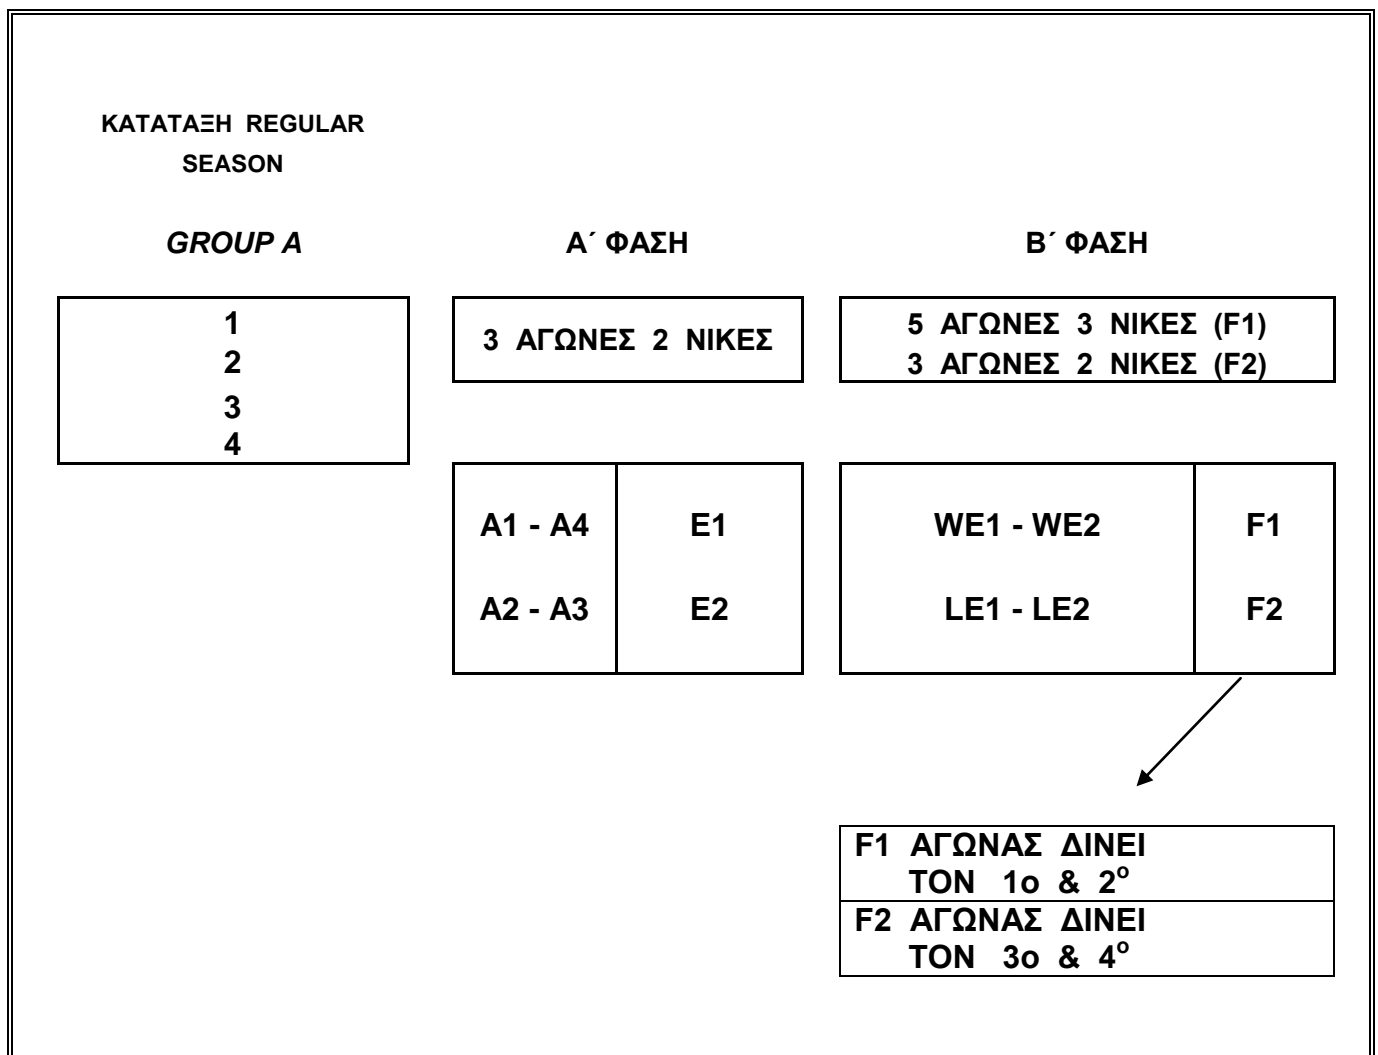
ΚΑΤΑΤΑΞΗ REGULAR SEASON

GROUP A

Α΄ ΦΑΣΗ

Β΄ ΦΑΣΗ

1
2
3
4

3 ΑΓΩΝΕΣ 2 ΝΙΚΕΣ

5 ΑΓΩΝΕΣ 3 ΝΙΚΕΣ (F1)
3 ΑΓΩΝΕΣ 2 ΝΙΚΕΣ (F2)

| A1 - A4 | E1 |
|---|---|
| A2 - A3 | E2 |

| WE1 - WE2 | F1 |
|---|---|
| LE1 - LE2 | F2 |

F1 ΑΓΩΝΑΣ ΔΙΝΕΙ ΤΟΝ 1ο & $2^{o}$

F2 ΑΓΩΝΑΣ ΔΙΝΕΙ ΤΟΝ 3ο & $4^{o}$